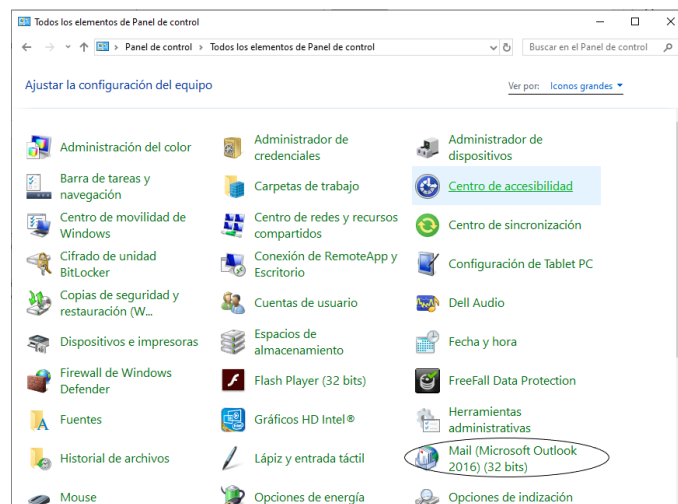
Todos los elementos de Panel de control

Panel de control › Todos los elementos de Panel de control

Buscar en el Panel de control

Ajustar la configuración del equipo

Ver por: Iconos grandes

Administración del color
Administrador de credenciales
Administrador de dispositivos
Barra de tareas y navegación
Carpetas de trabajo
Centro de accesibilidad
Centro de movilidad de Windows
Centro de redes y recursos compartidos
Centro de sincronización
Cifrado de unidad BitLocker
Conexión de RemoteApp y Escritorio
Configuración de Tablet PC
Copias de seguridad y restauración (W...
Cuentas de usuario
Dell Audio
Dispositivos e impresoras
Espacios de almacenamiento
Fecha y hora
Firewall de Windows Defender
Flash Player (32 bits)
FreeFall Data Protection
Fuentes
Gráficos HD Intel®
Herramientas administrativas
Historial de archivos
Lápiz y entrada táctil
Mail (Microsoft Outlook 2016) (32 bits)
Mouse
Opciones de energía
Opciones de indización